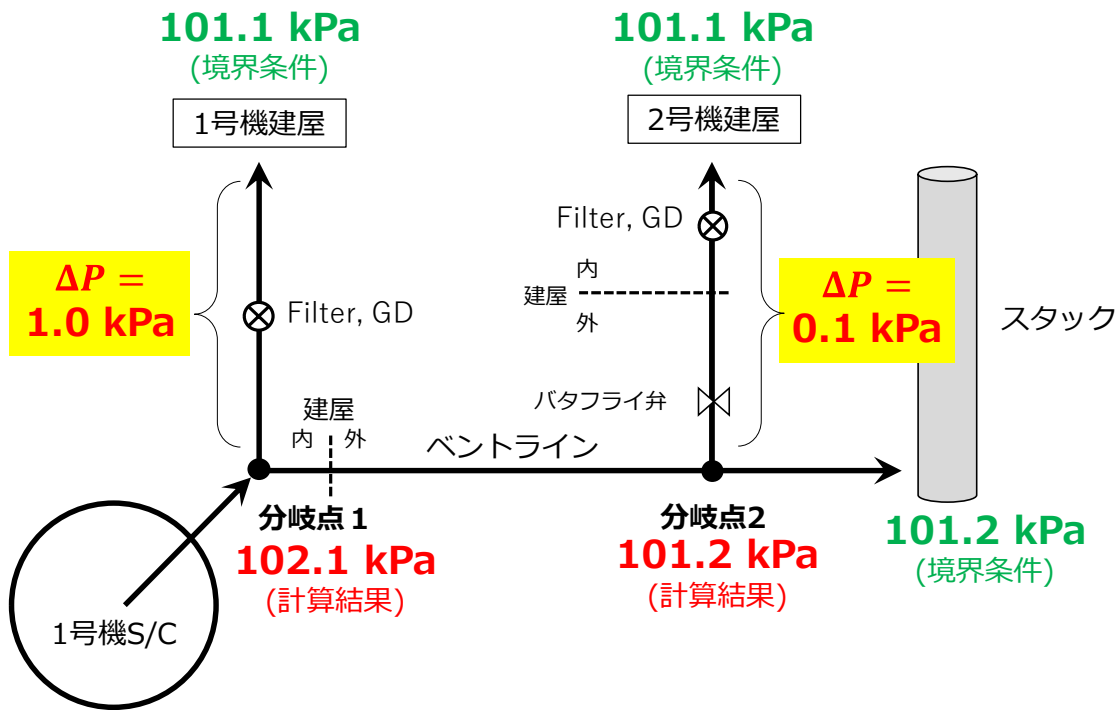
101.1 kPa
(境界条件)

1号機建屋

101.1 kPa
(境界条件)

2号機建屋

$\Delta P =$ 1.0 kPa

Filter, GD

Filter, GD

内
建屋
外

$\Delta P =$ 0.1 kPa

スタック

バタフライ弁

建屋
内 外

ベントライン

分岐点１
102.1 kPa
(計算結果)

分岐点2
101.2 kPa
(計算結果)

101.2 kPa
(境界条件)

1号機S/C